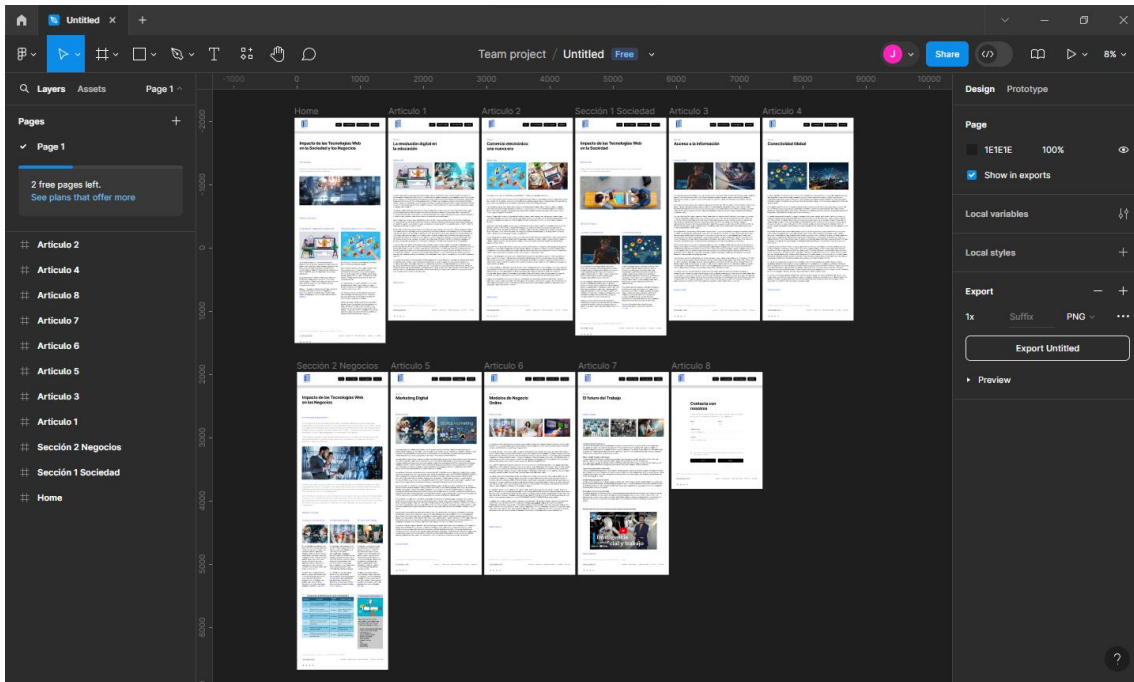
Untitled

Team project / Untitled Free

J Share 8%

Layers Assets Page 1

Pages

Page 1

2 free pages left.
See plans that offer more

Articulo 2
Articulo 4
Articulo 8
Articulo 7
Articulo 6
Articulo 5
Articulo 3
Articulo 1
Sección 2 Negocios
Sección 1 Sociedad
Home

-1000 0 1000 2000 3000 4000 5000 6000 7000 8000 9000 10000

-2000 -1000 0 1000 2000 3000 4000 5000 6000

Home
Impacto de las Tecnologías Web en la Sociedad y los Negocios

Articulo 1
La revolución digital en la educación

Articulo 2
Comercio electrónico: una nueva era

Sección 1 Sociedad
Impacto de las Tecnologías Web en la Sociedad

Articulo 3
Acceso a la información

Articulo 4
Conectividad Global

Sección 2 Negocios
Impacto de las Tecnologías Web en los Negocios

Articulo 5
Marketing Digital

Articulo 6
Modelos de Negocio Online

Articulo 7
El futuro del Trabajo

Articulo 8
Contacta con nosotros

Design Prototype

Page
1E1E1E 100%
Show in exports

Local variables

Local styles

Export
1x Suffix PNG
Export Untitled

Preview

?